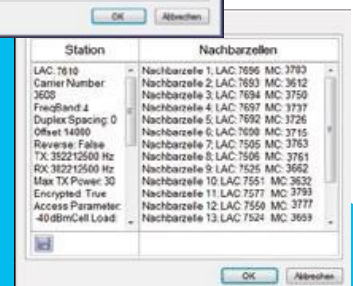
OK Abbrechen

| Station | Nachbarzellen |
|---|---|
| LAC: 7610<br>Carrier Number: 3608<br>FreqBand: 4<br>Duplex Spacing: 0<br>Offset 14080<br>Reverse: False<br>TX: 352212500 Hz<br>RX: 352212500 Hz<br>Max TX Power: 30<br>Encrypted: True<br>Access Parameter: -40dBmCell Load: | Nachbarzelle 1: LAC 7696 MC: 3783<br>Nachbarzelle 2: LAC 7693 MC: 3612<br>Nachbarzelle 3: LAC 7694 MC: 3750<br>Nachbarzelle 4: LAC 7697 MC: 3737<br>Nachbarzelle 5: LAC 7692 MC: 3726<br>Nachbarzelle 6: LAC 7698 MC: 3715<br>Nachbarzelle 7: LAC 7505 MC: 3763<br>Nachbarzelle 8: LAC 7506 MC: 3761<br>Nachbarzelle 9: LAC 7525 MC: 3662<br>Nachbarzelle 10: LAC 7551 MC: 3652<br>Nachbarzelle 11: LAC 7577 MC: 3793<br>Nachbarzelle 12: LAC 7550 MC: 3777<br>Nachbarzelle 13: LAC 7524 MC: 3659 |

OK Abbrechen